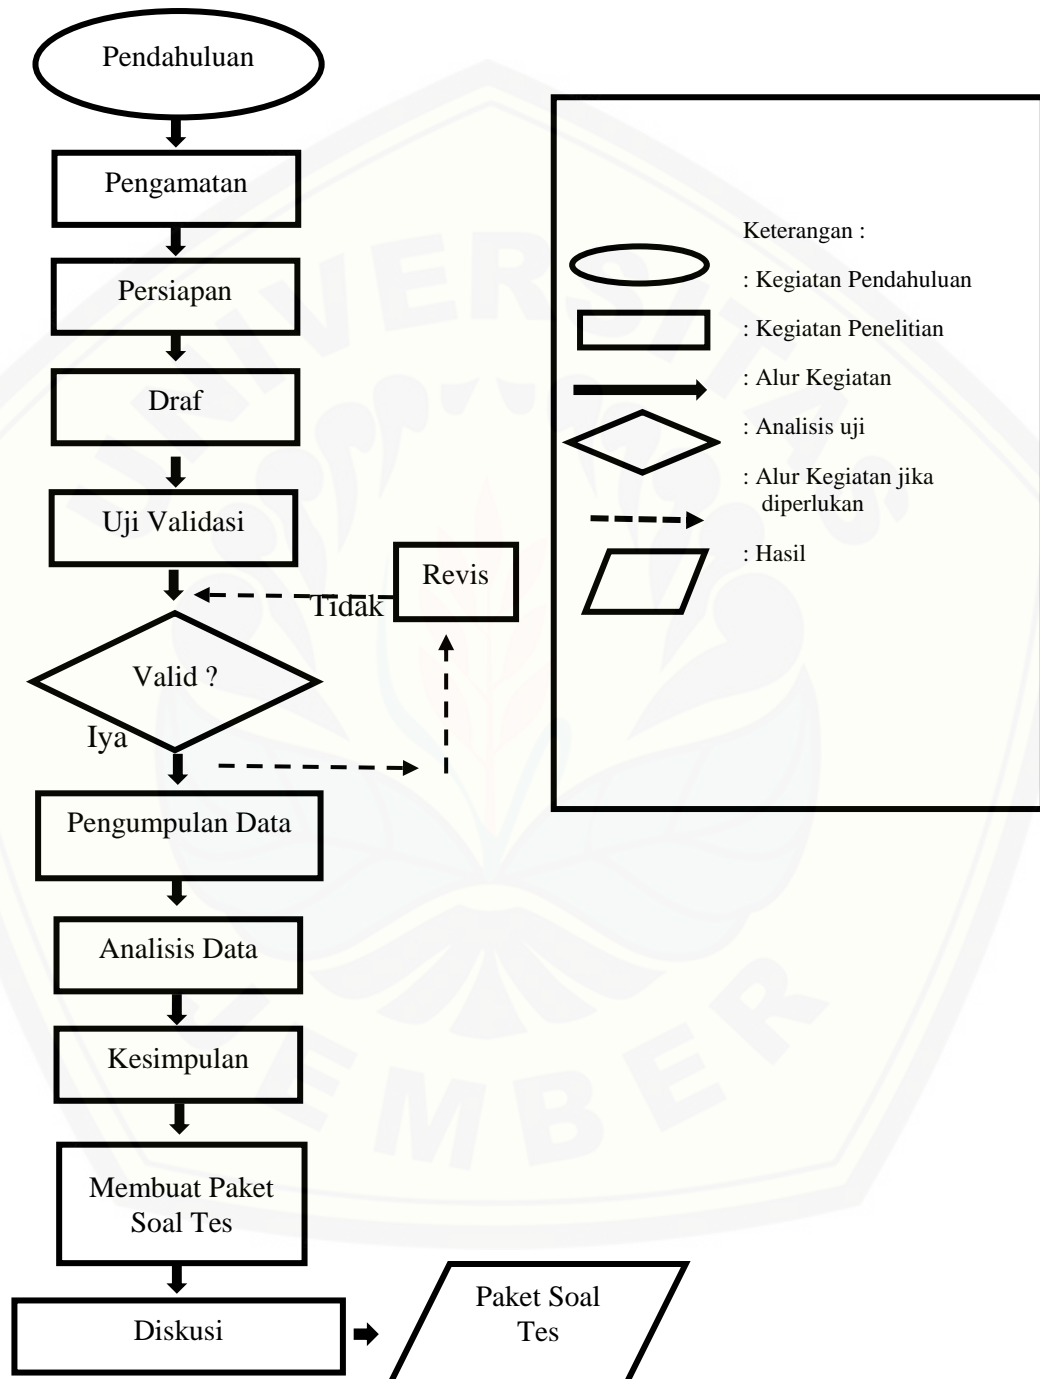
Pendahuluan

Pengamatan

Persiapan

Draf

Uji Validasi

Revis

Tidak

Valid ?

Iya

Pengumpulan Data

Analisis Data

Kesimpulan

Membuat Paket Soal Tes

Diskusi

Paket Soal Tes

Keterangan :

: Kegiatan Pendahuluan

: Kegiatan Penelitian

: Alur Kegiatan

: Analisis uji

: Alur Kegiatan jika diperlukan

: Hasil

UNIVERSITAS JEMBER